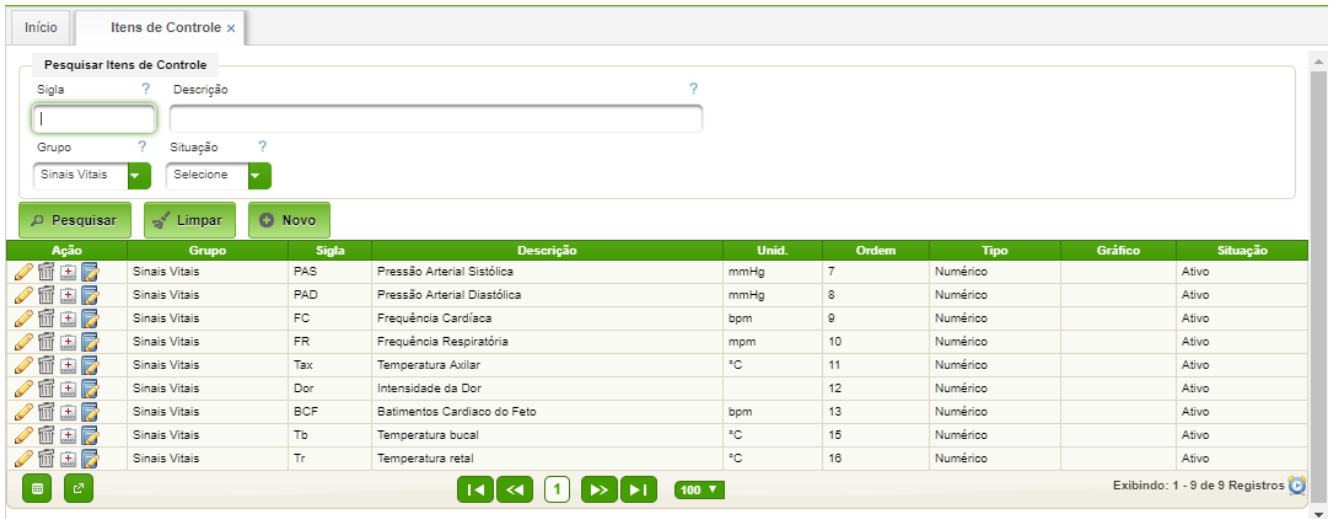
Início | Itens de Controle ×

Pesquisar Itens de Controle

Sigla ?
Descrição ?

Grupo ?
Sinais Vitais
Situação ?
Selecione

Pesquisar | Limpar | Novo

| Ação | Grupo | Sigla | Descrição | Unid. | Ordem | Tipo | Gráfico | Situação |
|---|---|---|---|---|---|---|---|---|
| | Sinais Vitais | PAS | Pressão Arterial Sistólica | mmHg | 7 | Numérico | | Ativo |
| | Sinais Vitais | PAD | Pressão Arterial Diastólica | mmHg | 8 | Numérico | | Ativo |
| | Sinais Vitais | FC | Frequência Cardíaca | bpm | 9 | Numérico | | Ativo |
| | Sinais Vitais | FR | Frequência Respiratória | mpm | 10 | Numérico | | Ativo |
| | Sinais Vitais | Tax | Temperatura Axilar | °C | 11 | Numérico | | Ativo |
| | Sinais Vitais | Dor | Intensidade da Dor | | 12 | Numérico | | Ativo |
| | Sinais Vitais | BCF | Batimentos Cardiaco do Feto | bpm | 13 | Numérico | | Ativo |
| | Sinais Vitais | Tb | Temperatura bucal | °C | 15 | Numérico | | Ativo |
| | Sinais Vitais | Tr | Temperatura retal | °C | 16 | Numérico | | Ativo |

1 | 100

Exibindo: 1 - 9 de 9 Registros